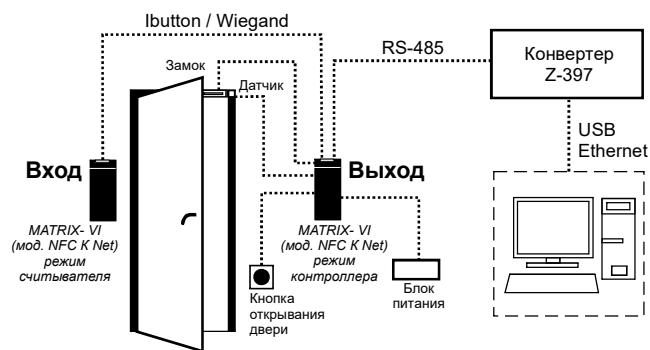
Ibutton / Wiegand

RS-485

Конвертер Z-397

Замок

Датчик

USB Ethernet

Вход

Выход

MATRIX- VI (мод. NFC K Net) режим считывателя

MATRIX- VI (мод. NFC K Net) режим контроллера

Кнопка открывания двери

Блок питания